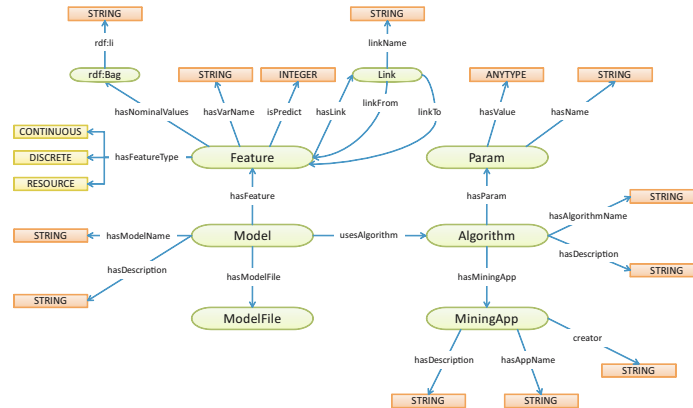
STRING
rdf:li
rdf:Bag
STRING
linkName
STRING
INTEGER
Link
ANYTYPE
STRING
hasNominalValues
hasVarName
isPredict
hasLink
linkFrom
linkTo
hasValue
hasName
CONTINUOUS
DISCRETE
RESOURCE
hasFeatureType
Feature
Param
hasFeature
hasParam
STRING
hasAlgorithmName
STRING
hasModelName
Model
usesAlgorithm
Algorithm
hasDescription
hasDescription
STRING
STRING
hasModelFile
hasMiningApp
ModelFile
MiningApp
creator
hasDescription
hasAppName
STRING
STRING
STRING